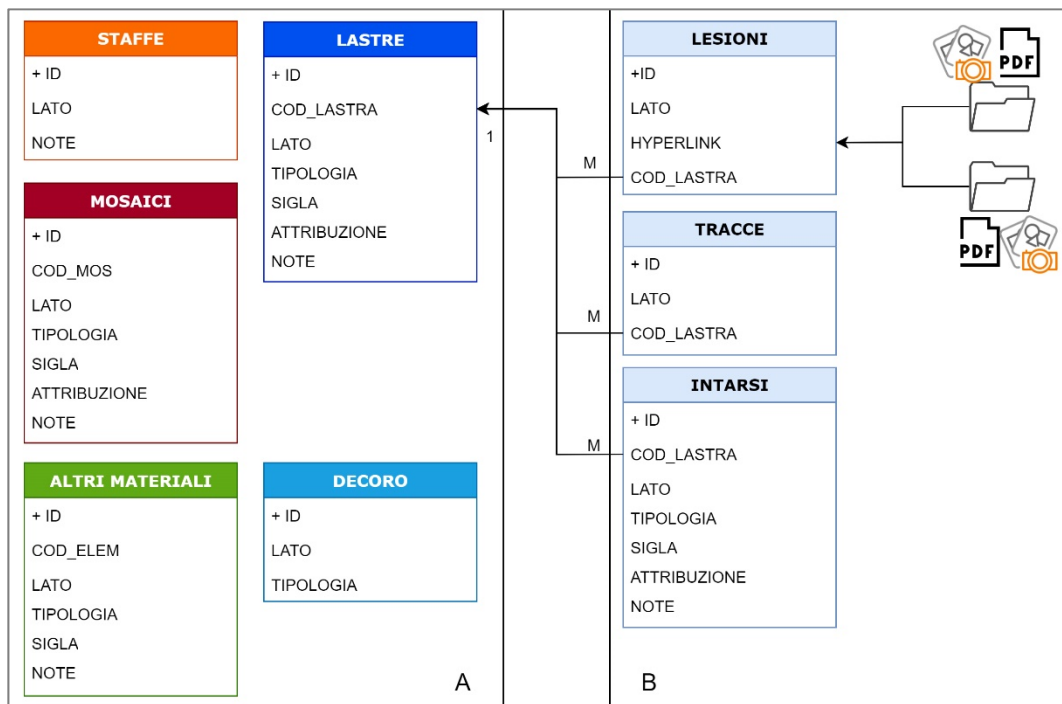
STAFFE
+ ID
LATO
NOTE

MOSAICI
+ ID
COD_MOS
LATO
TIPOLOGIA
SIGLA
ATTRIBUZIONE
NOTE

ALTRI MATERIALI
+ ID
COD_ELEM
LATO
TIPOLOGIA
SIGLA
NOTE

LASTRE
+ ID
COD_LASTRA
LATO
TIPOLOGIA
SIGLA
ATTRIBUZIONE
NOTE

DECORO
+ ID
LATO
TIPOLOGIA

A

1

M

M

M

LESIONI
+ID
LATO
HYPERLINK
COD_LASTRA

TRACCE
+ ID
LATO
COD_LASTRA

INTARSI
+ ID
COD_LASTRA
LATO
TIPOLOGIA
SIGLA
ATTRIBUZIONE
NOTE

B

PDF

PDF